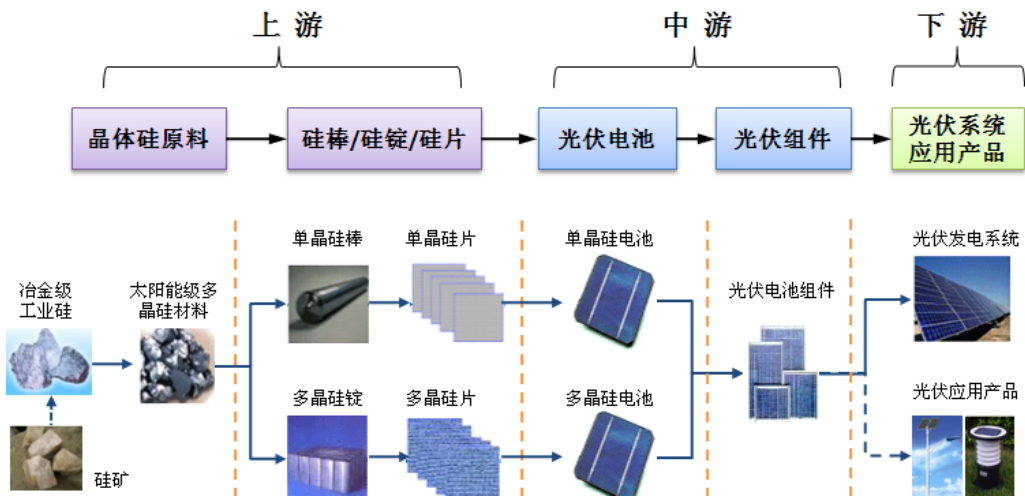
上 游

中 游

下 游

晶体硅原料

硅棒/硅锭/硅片

光伏电池

光伏组件

光伏系统应用产品

冶金级工业硅

硅矿

太阳能级多晶硅材料

单晶硅棒

单晶硅片

多晶硅锭

多晶硅片

单晶硅电池

多晶硅电池

光伏电池组件

光伏发电系统

光伏应用产品